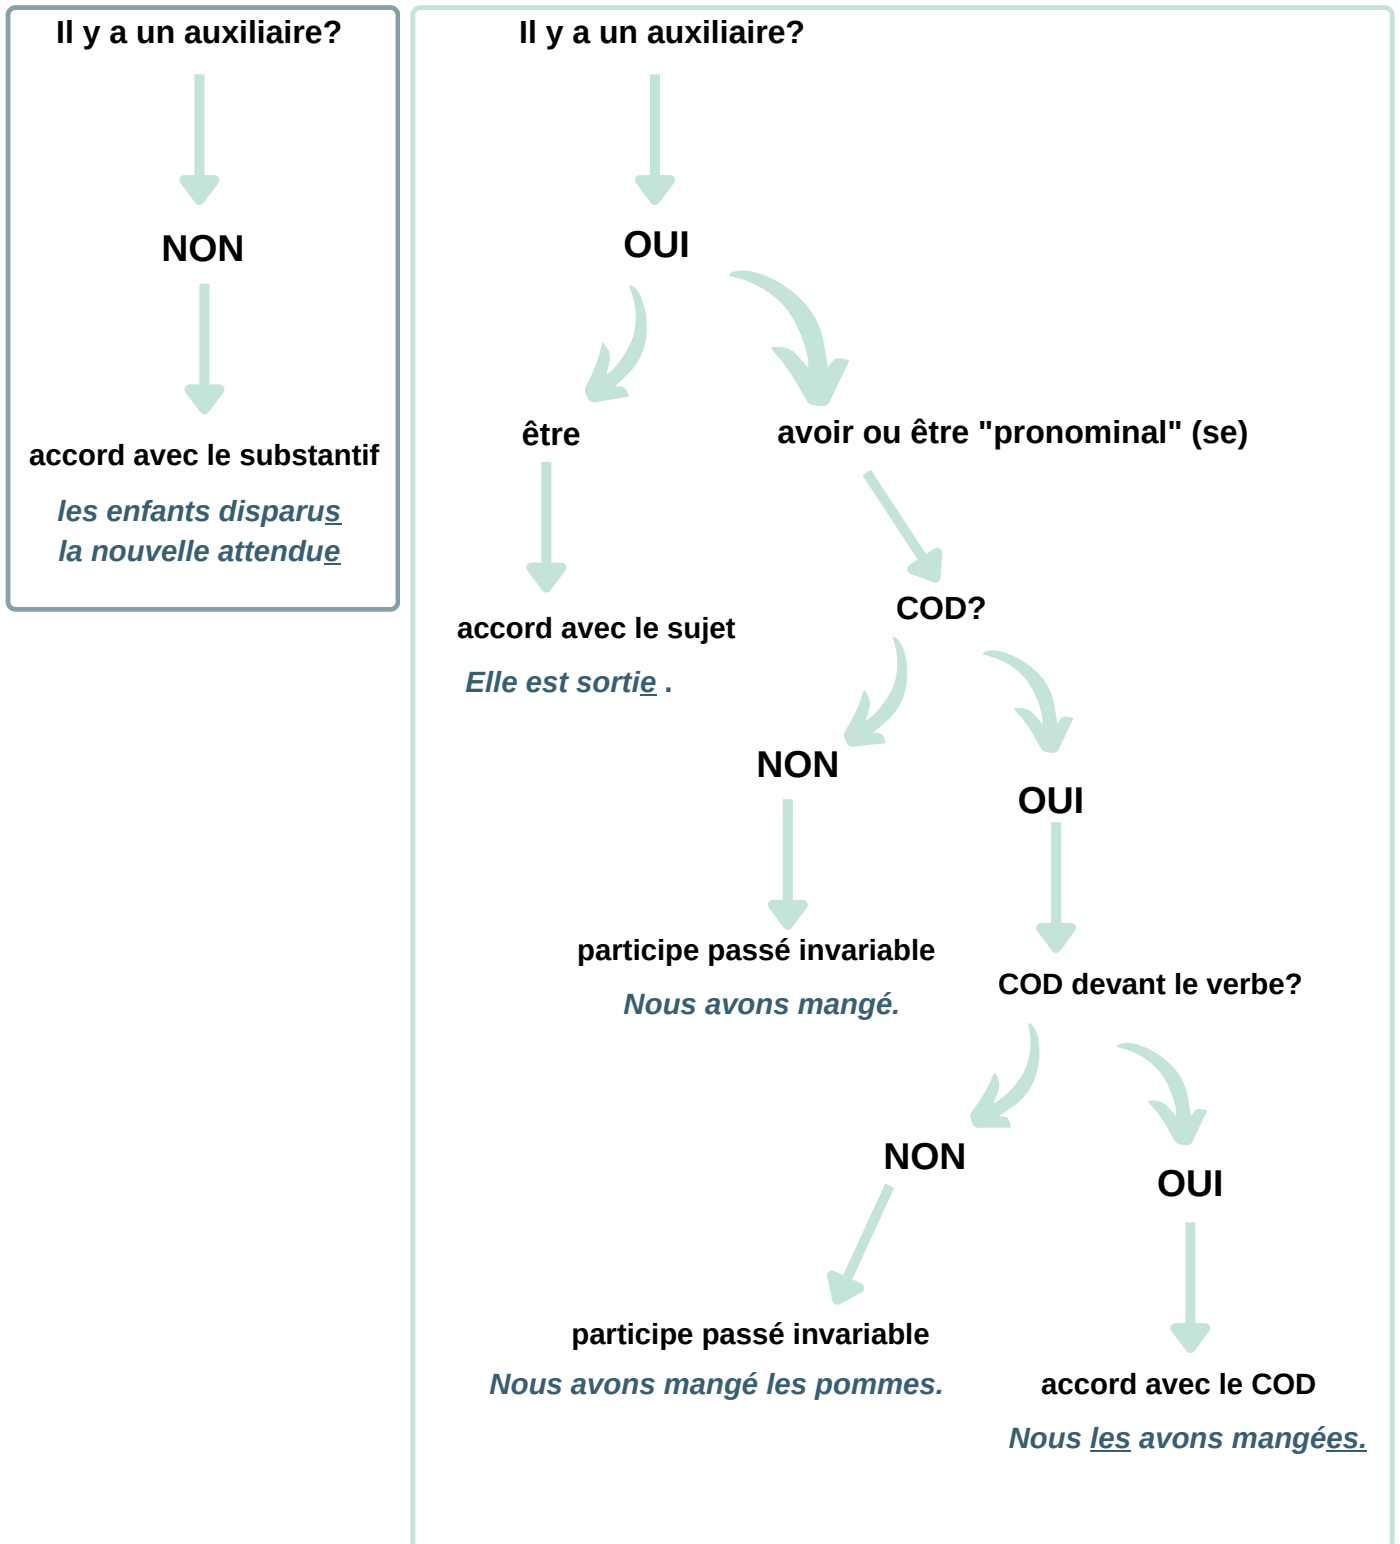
Il y a un auxiliaire?

NON

accord avec le substantif

les enfants disparus
la nouvelle attendue

Il y a un auxiliaire?

OUI

être

avoir ou être "pronominal" (se)

accord avec le sujet

Elle est sortie .

COD?

NON

OUI

participe passé invariable

Nous avons mangé.

COD devant le verbe?

NON

OUI

participe passé invariable

Nous avons mangé les pommes.

accord avec le COD

Nous les avons mangées.